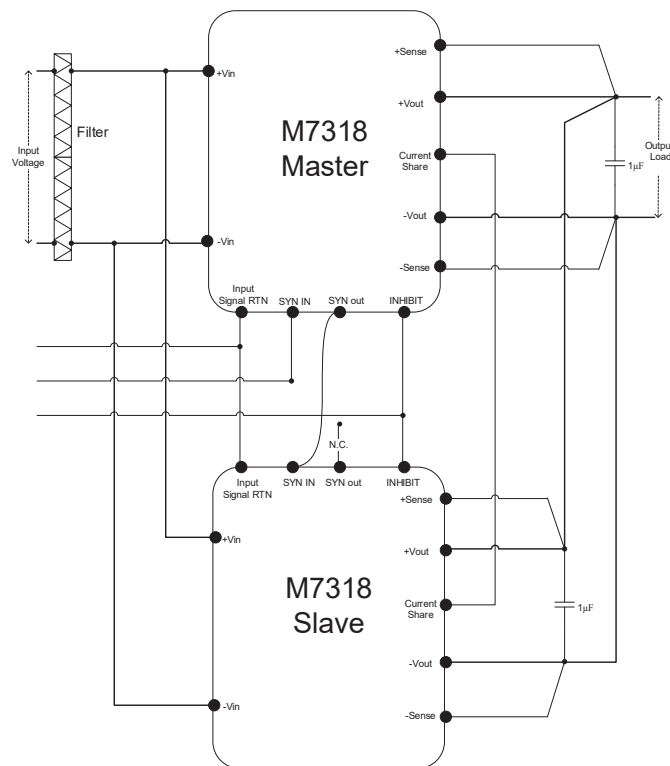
Input Voltage

Filter

+Vin

-Vin

M7318 Master

+Sense

+Vout

Current Share

-Vout

-Sense

Output Load

1μF

Input Signal RTN

SYN IN

SYN out

INHIBIT

N.C.

Input Signal RTN

SYN IN

SYN out

INHIBIT

+Vin

-Vin

M7318 Slave

+Sense

+Vout

Current Share

-Vout

-Sense

1μF